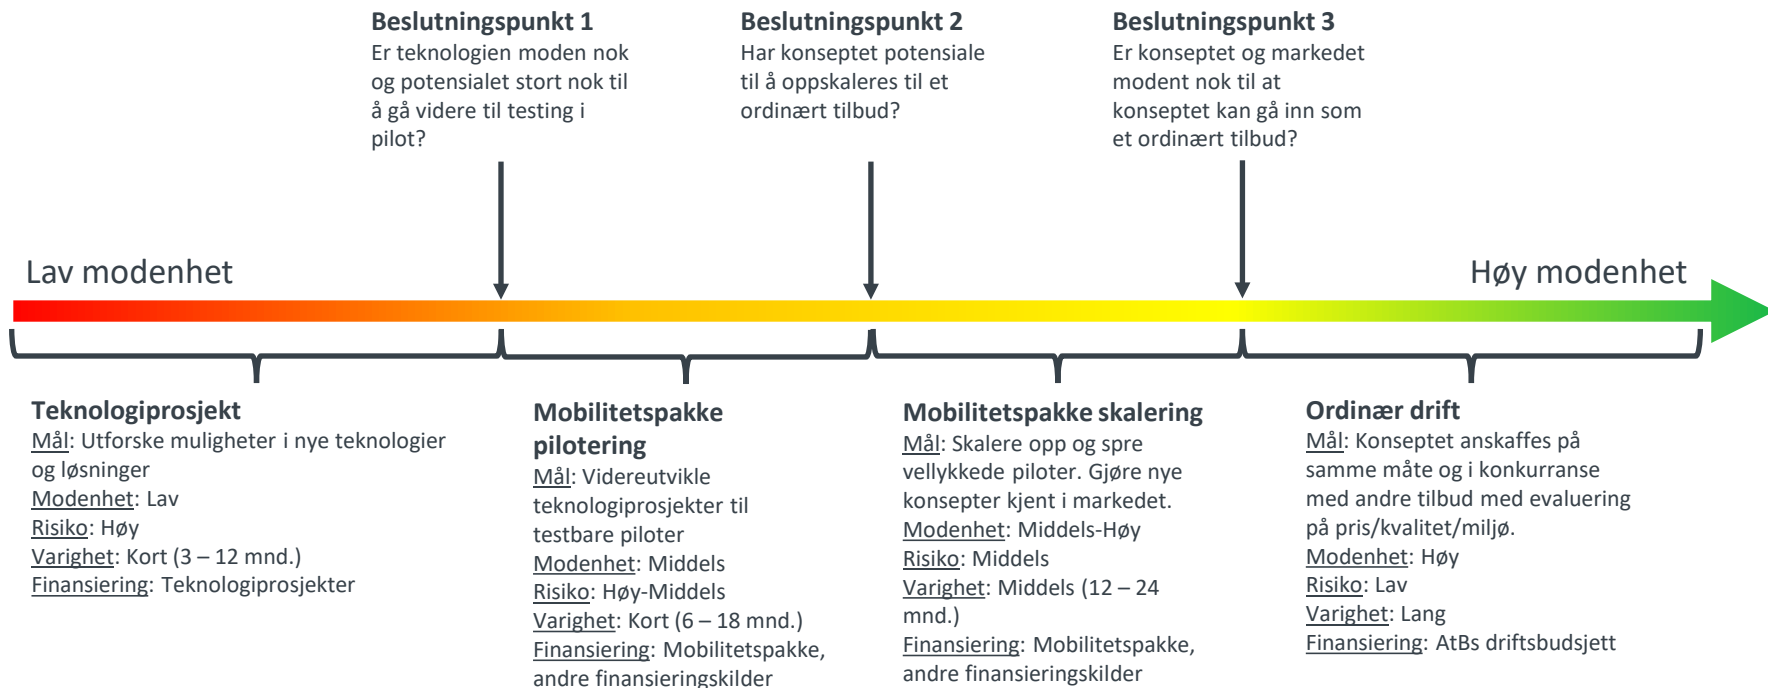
Beslutningspunkt 1
Er teknologien moden nok og potensialet stort nok til å gå videre til testing i pilot?

Beslutningspunkt 2
Har konseptet potensiale til å oppskaleres til et ordinært tilbud?

Beslutningspunkt 3
Er konseptet og markedet modent nok til at konseptet kan gå inn som et ordinært tilbud?

Lav modenhet

Høy modenhet

Teknologiprosjekt
Mål: Utforske muligheter i nye teknologier og løsninger
Modenhet: Lav
Risiko: Høy
Varighet: Kort (3 – 12 mnd.)
Finansiering: Teknologiprosjekter

Mobilitetspakke pilotering
Mål: Videreutvikle teknologiprosjekter til testbare piloter
Modenhet: Middels
Risiko: Høy-Middels
Varighet: Kort (6 – 18 mnd.)
Finansiering: Mobilitetspakke, andre finansieringskilder

Mobilitetspakke skalering
Mål: Skalere opp og spre vellykkede piloter. Gjøre nye konsepter kjent i markedet.
Modenhet: Middels-Høy
Risiko: Middels
Varighet: Middels (12 – 24 mnd.)
Finansiering: Mobilitetspakke, andre finansieringskilder

Ordinær drift
Mål: Konseptet anskaffes på samme måte og i konkurranse med andre tilbud med evaluering på pris/kvalitet/miljø.
Modenhet: Høy
Risiko: Lav
Varighet: Lang
Finansiering: AtBs driftsbudsjett